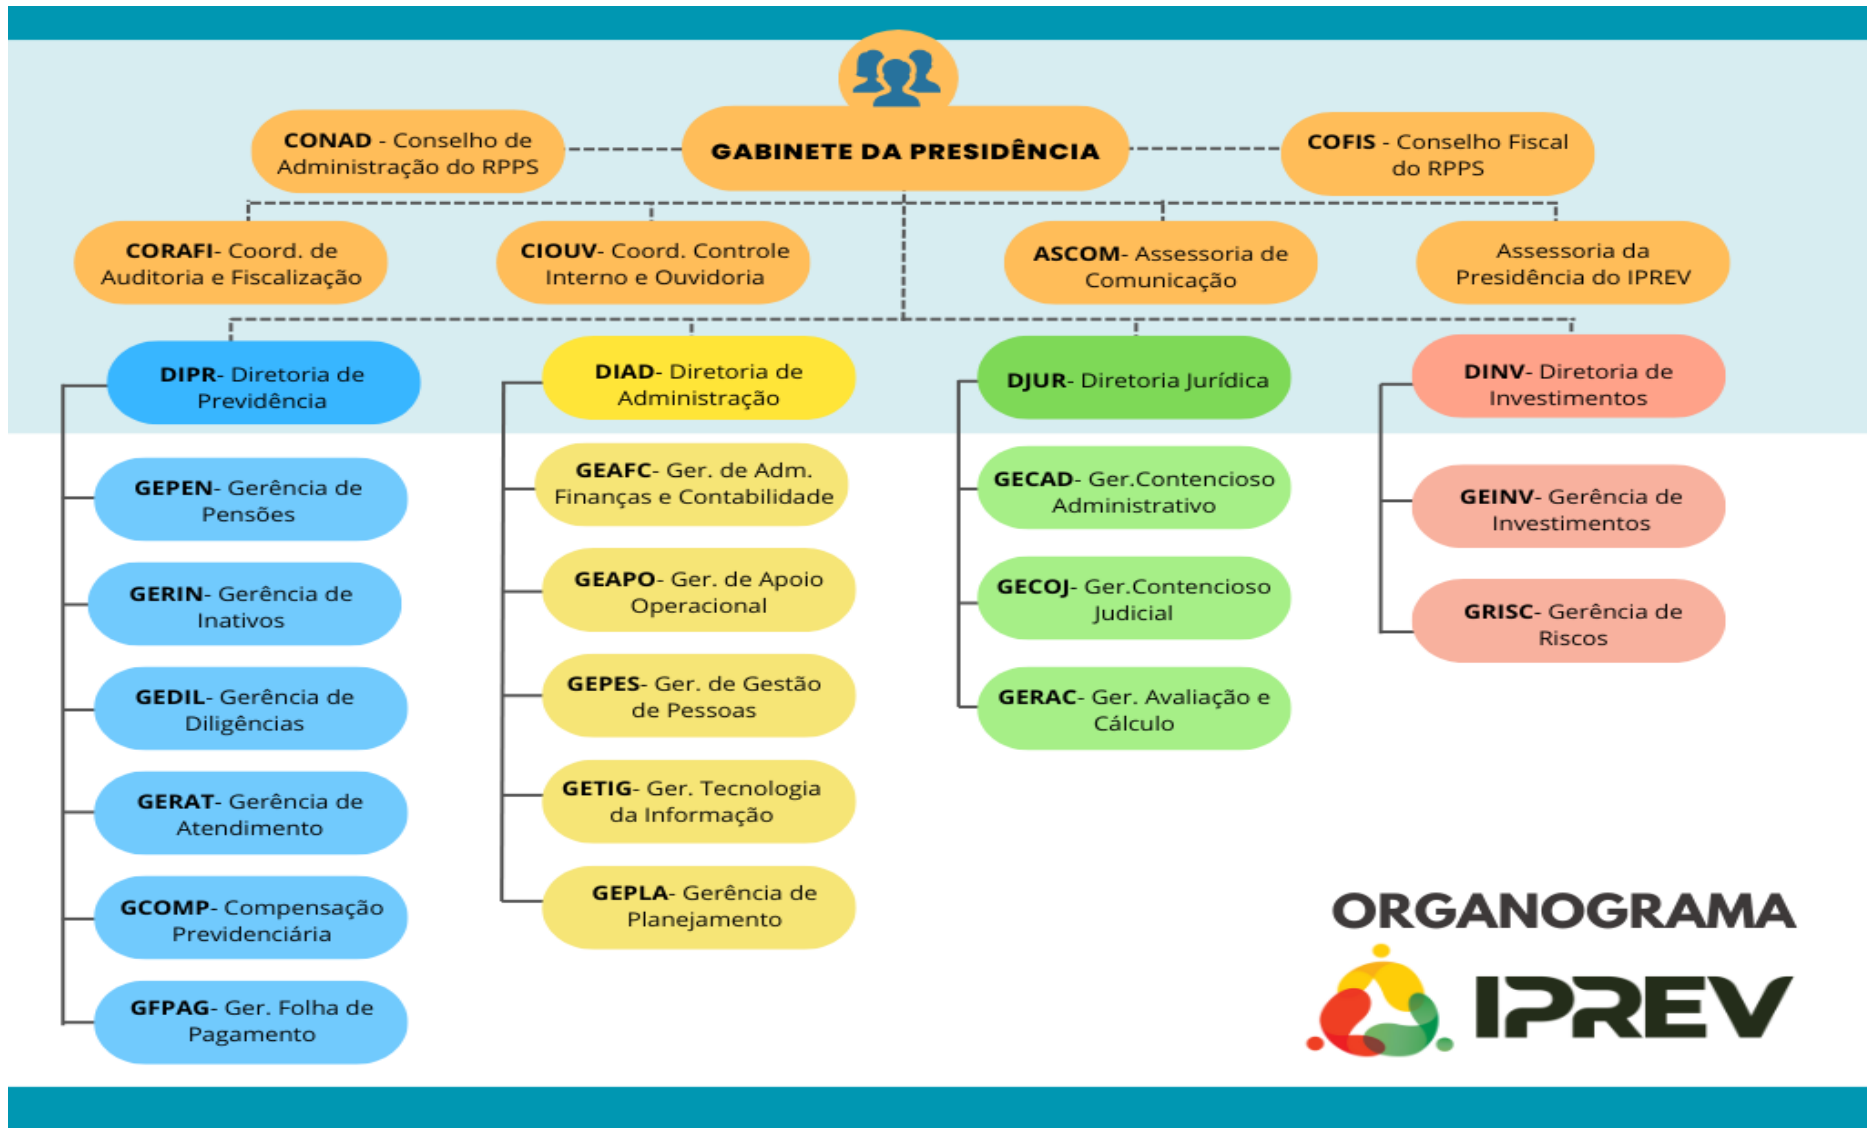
CONAD - Conselho de Administração do RPPS

GABINETE DA PRESIDÊNCIA

COFIS - Conselho Fiscal do RPPS

CORAFI- Coord. de Auditoria e Fiscalização

CIOUV- Coord. Controle Interno e Ouvidoria

ASCOM- Assessoria de Comunicação

Assessoria da Presidência do IPREV

DIPR- Diretoria de Previdência

GEPEN- Gerência de Pensões

GERIN- Gerência de Inativos

GEDIL- Gerência de Diligências

GERAT- Gerência de Atendimento

GCOMP- Compensação Previdenciária

GFPAG- Ger. Folha de Pagamento

DIAD- Diretoria de Administração

GEAFC- Ger. de Adm. Finanças e Contabilidade

GEAPO- Ger. de Apoio Operacional

GEPES- Ger. de Gestão de Pessoas

GETIG- Ger. Tecnologia da Informação

GEPLA- Gerência de Planejamento

DJUR- Diretoria Jurídica

GECAD- Ger.Contencioso Administrativo

GECOJ- Ger.Contencioso Judicial

GERAC- Ger. Avaliação e Cálculo

DINV- Diretoria de Investimentos

GEINV- Gerência de Investimentos

GRISC- Gerência de Riscos

ORGANOGRAMA

IPREV